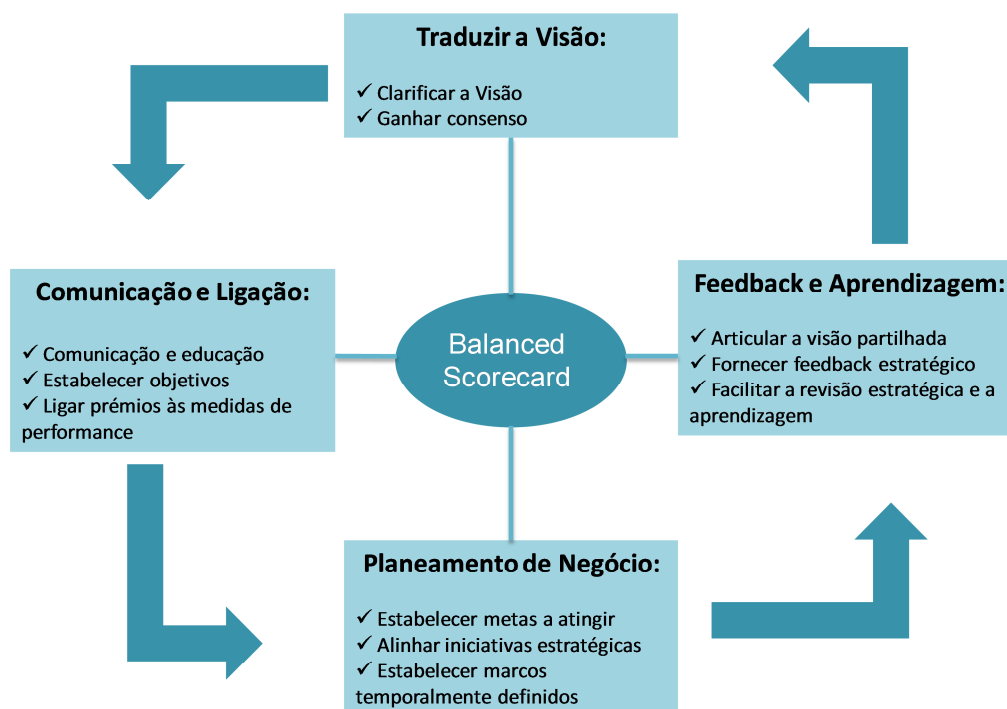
Traduzir a Visão:

✓ Clarificar a Visão
✓ Ganhar consenso

Comunicação e Ligação:

✓ Comunicação e educação
✓ Estabelecer objetivos
✓ Ligar prémios às medidas de performance

Balanced Scorecard

Feedback e Aprendizagem:

✓ Articular a visão partilhada
✓ Fornecer feedback estratégico
✓ Facilitar a revisão estratégica e a aprendizagem

Planeamento de Negócio:

✓ Estabelecer metas a atingir
✓ Alinhar iniciativas estratégicas
✓ Estabelecer marcos temporalmente definidos